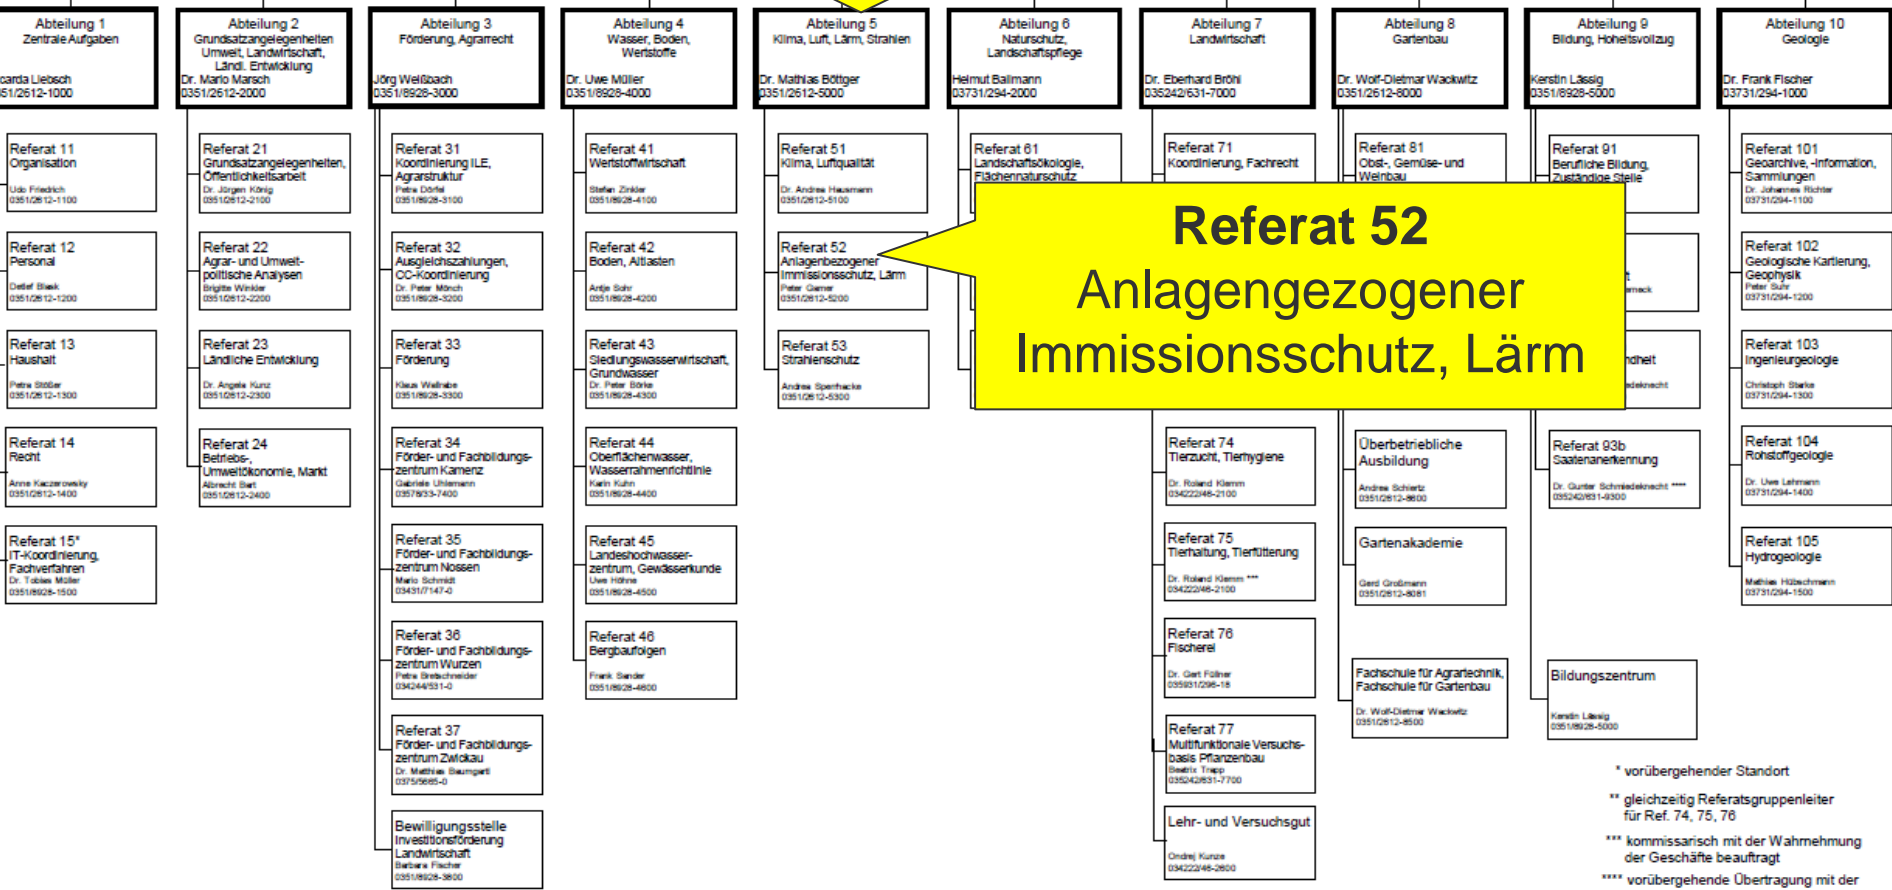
Abteilung 1
Zentrale Aufgaben
carda Liebsch
51/2612-1000

Abteilung 2
Grundsatzangelegenheiten Umwelt, Landwirtschaft, Ländl. Entwicklung
Dr. Mario Marsch
0351/2612-2000

Abteilung 3
Förderung, Agrarrecht
Jörg Weißbach
0351/8928-3000

Abteilung 4
Wasser, Boden, Wertstoffe
Dr. Uwe Müller
0351/8928-4000

Abteilung 5
Klima, Luft, Lärm, Strahlen
Dr. Mathias Böttger
0351/2612-5000

Abteilung 6
Naturschutz, Landschaftspflege
Helmut Ballmann
03731/294-2000

Abteilung 7
Landwirtschaft
Dr. Eberhard Bröhl
035242/631-7000

Abteilung 8
Gartenbau
Dr. Wolf-Dietmar Wackwitz
0351/2612-8000

Abteilung 9
Bildung, Hoheitsvollzug
Kerstin Lässig
0351/8928-5000

Abteilung 10
Geologie
Dr. Frank Fischer
03731/294-1000

Referat 11
Organisation
Udo Friedrich
0351/2612-1100

Referat 12
Personal
Detlef Bleak
0351/2612-1200

Referat 13
Haushalt
Petra Stößer
0351/2612-1300

Referat 14
Recht
Anne Kaczerowsky
0351/2612-1400

Referat 15*
IT-Koordinierung, Fachverfahren
Dr. Tobias Müller
0351/8928-1500

Referat 21
Grundsatzangelegenheiten, Öffentlichkeitsarbeit
Dr. Jürgen König
0351/2612-2100

Referat 22
Agrar- und Umweltpolitische Analysen
Brigitte Winkler
0351/2612-2200

Referat 23
Ländliche Entwicklung
Dr. Angela Kunz
0351/2612-2300

Referat 24
Betriebs-, Umweltökonomie, Markt
Albrecht Biet
0351/2612-2400

Referat 31
Koordinierung ILE, Agrarstruktur
Petra Dörfel
0351/8928-3100

Referat 32
Ausgleichszahlungen, CC-Koordinierung
Dr. Peter Mönch
0351/8928-3200

Referat 33
Förderung
Klaus Wellnabe
0351/8928-3300

Referat 34
Förder- und Fachbildungszentrum Kamenz
Gabriele Uhlemann
03578/33-7400

Referat 35
Förder- und Fachbildungszentrum Nossen
Mario Schmidt
03431/7147-0

Referat 36
Förder- und Fachbildungszentrum Wurzen
Petra Bretschneider
034244/531-0

Referat 37
Förder- und Fachbildungszentrum Zwickau
Dr. Mathias Baumgartl
0375/5685-0

Bewilligungsstelle Investitionsförderung Landwirtschaft
Barbara Fischer
0351/8928-3800

Referat 41
Wertstoffwirtschaft
Stefan Zinkler
0351/8928-4100

Referat 42
Boden, Altlasten
Antje Sohr
0351/8928-4200

Referat 43
Siedlungswasserwirtschaft, Grundwasser
Dr. Peter Börke
0351/8928-4300

Referat 44
Oberflächenwasser, Wasserrahmenrichtlinie
Karin Kuhn
0351/8928-4400

Referat 45
Landeshochwasserzentrum, Gewässerkunde
Uwe Höhne
0351/8928-4500

Referat 46
Bergbaufolgen
Frank Sander
0351/8928-4600

Referat 51
Klima, Luftqualität
Dr. Andrea Hausmann
0351/2612-5100

Referat 52
Anlagenbezogener Immissionsschutz, Lärm
Peter Garner
0351/2612-5200

Referat 53
Strahlenschutz
Andrea Sperfhacke
0351/2612-5300

Referat 61
Landschaftsökologie, Flächennaturschutz

Referat 71
Koordinierung, Fachrecht

Referat 74
Tierzucht, Tierhygiene
Dr. Roland Klemm
034222/46-2100

Referat 75
Tierhaltung, Tierfütterung
Dr. Roland Klemm **
034222/46-2100

Referat 76
Fischerei
Dr. Gert Füllner
035931/296-16

Referat 77
Multifunktionale Versuchsbasis Pflanzenbau
Beatrix Trapp
035242/631-7700

Lehr- und Versuchsgut
Ondrej Kunze
034222/46-2600

Referat 81
Obst-, Gemüse- und Weinbau

Überbetriebliche Ausbildung
Andrea Schiertz
0351/2612-8600

Gartenakademie
Gerd Großmann
0351/2612-8081

Fachschule für Agrartechnik, Fachschule für Gartenbau
Dr. Wolf-Dietmar Wackwitz
0351/2612-8500

Referat 91
Berufliche Bildung, Zuständige Stelle

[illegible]
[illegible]nack

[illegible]dheit
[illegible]edeknecht

Referat 93b
Saatenanerkennung
Dr. Gunter Schmiedeknecht ****
035242/631-9300

Bildungszentrum
Kerstin Lässig
0351/8928-5000

Referat 101
Geoarchive, -Information, Sammlungen
Dr. Johannes Richter
03731/294-1100

Referat 102
Geologische Kartierung, Geophysik
Peter Suhr
03731/294-1200

Referat 103
Ingenieurgeologie
Christoph Starke
03731/294-1300

Referat 104
Rohstoffgeologie
Dr. Uwe Lehmann
03731/294-1400

Referat 105
Hydrogeologie
Mathias Hübschmann
03731/294-1500

Referat 52
Anlagengezogener Immissionsschutz, Lärm

* vorübergehender Standort
** gleichzeitig Referatsgruppenleiter für Ref. 74, 75, 76
*** kommissarisch mit der Wahrnehmung der Geschäfte beauftragt
**** vorübergehende Übertragung mit der